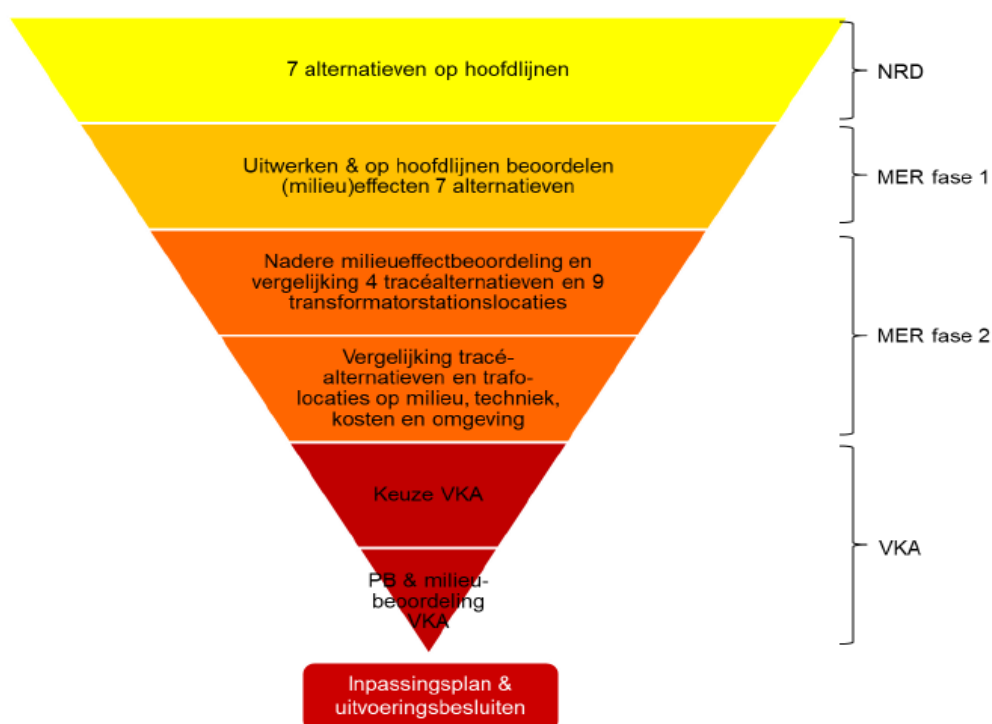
7 alternatieven op hoofdlijnen

NRD

Uitwerken & op hoofdlijnen beoordelen (milieu)effecten 7 alternatieven

MER fase 1

Nadere milieueffectbeoordeling en vergelijking 4 tracéalternatieven en 9 transformatorstationslocaties

Vergelijking tracé-alternatieven en trafo-locaties op milieu, techniek, kosten en omgeving

MER fase 2

Keuze VKA

PB & milieu-beoordeling VKA

VKA

Inpassingsplan & uitvoeringsbesluiten